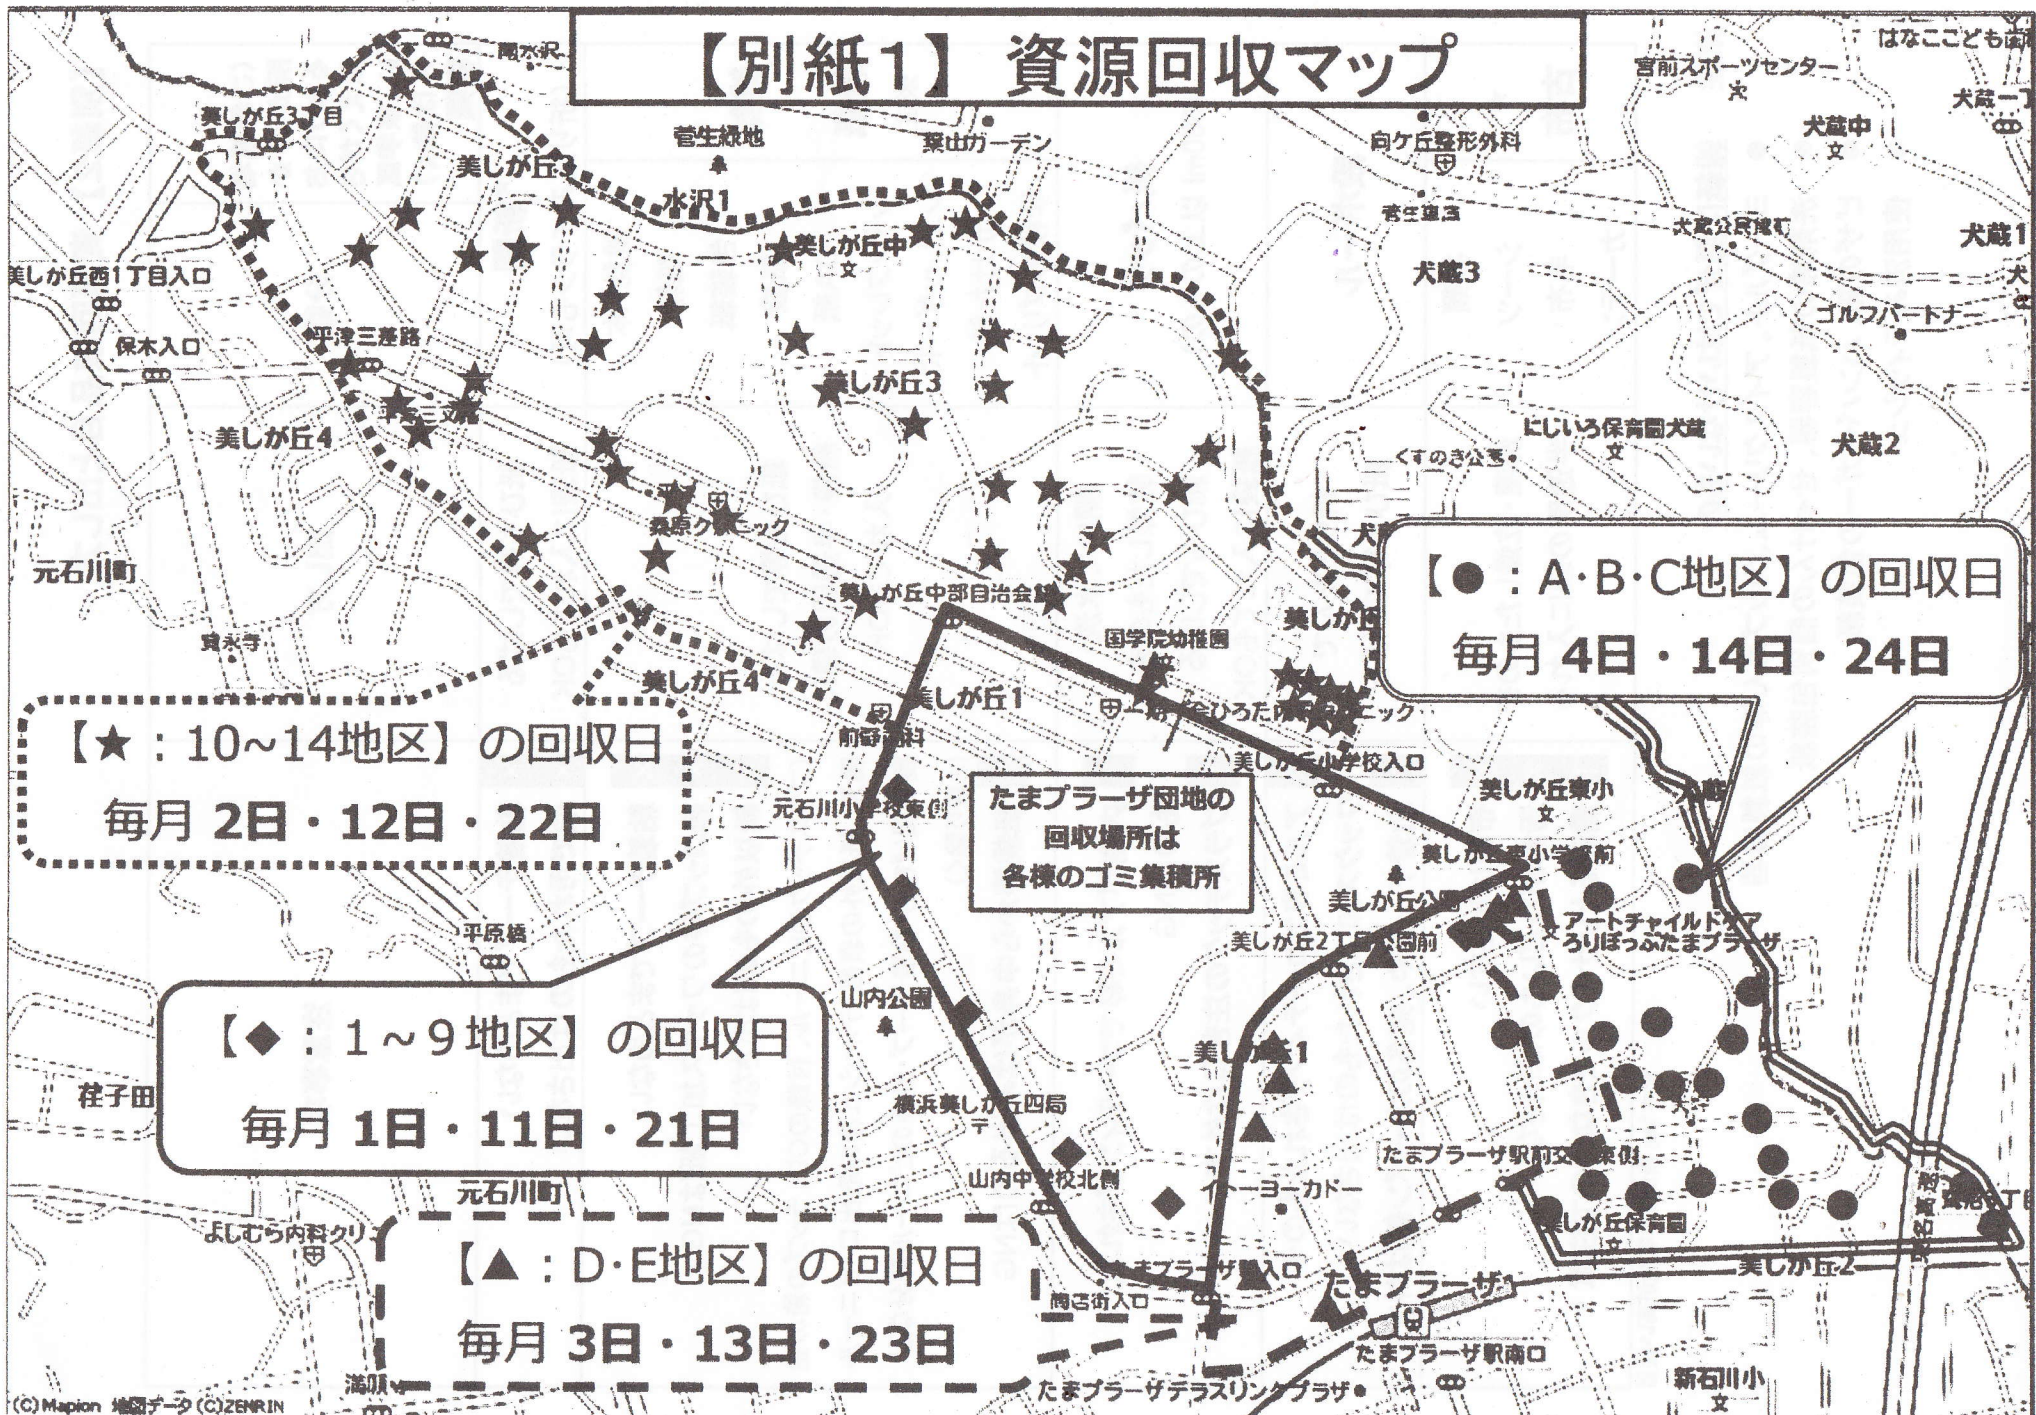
【別紙1】 資源回収マップ

【★：10~14地区】の回収日
毎月 2日・12日・22日

【●：A·B·C地区】の回収日
毎月 4日・14日・24日

【◆：1～9地区】の回収日
毎月 1日・11日・21日

【▲：D·E地区】の回収日
毎月 3日・13日・23日

たまプラーザ団地の回収場所は各棟のゴミ集積所

美しが丘3丁目
美しが丘3
水沢1
菅生緑地
葉山ガーデン
宮前スポーツセンター
はなここども園
犬蔵一
犬蔵中
向ケ丘整形外科
美しが丘中
犬蔵3
犬蔵1
犬蔵公民館前
ゴルフパートナー
美しが丘西1丁目入口
保木入口
平津三差路
美しが丘3
美しが丘4
にじいろ保育園犬蔵
くすのき公園
犬蔵2
桑原クリニック
元石川町
美しが丘中部自治会館
国学院幼稚園
美しが丘4
美しが丘1
前野歯科
美しが丘小学校入口
美しが丘東小
元石川小学校東側
美しが丘東小学校前
美しが丘公園
アートチャイルドケアろりぽっぷたまプラーザ
美しが丘2丁目公園前
平原橋
山内公園
美しが丘1
横浜美しが丘四局
荏子田
たまプラーザ駅前交番東側
山内中学校北側
イトーヨーカドー
元石川町
美しが丘保育園
よしむら内科クリ
美しが丘2
たまプラーザ駅入口
商店街入口
たまプラーザ
たまプラーザ駅南口
新石川小
たまプラーザテラスリンクプラザ
満願
(C)Mapion 地図データ(C)ZENRIN